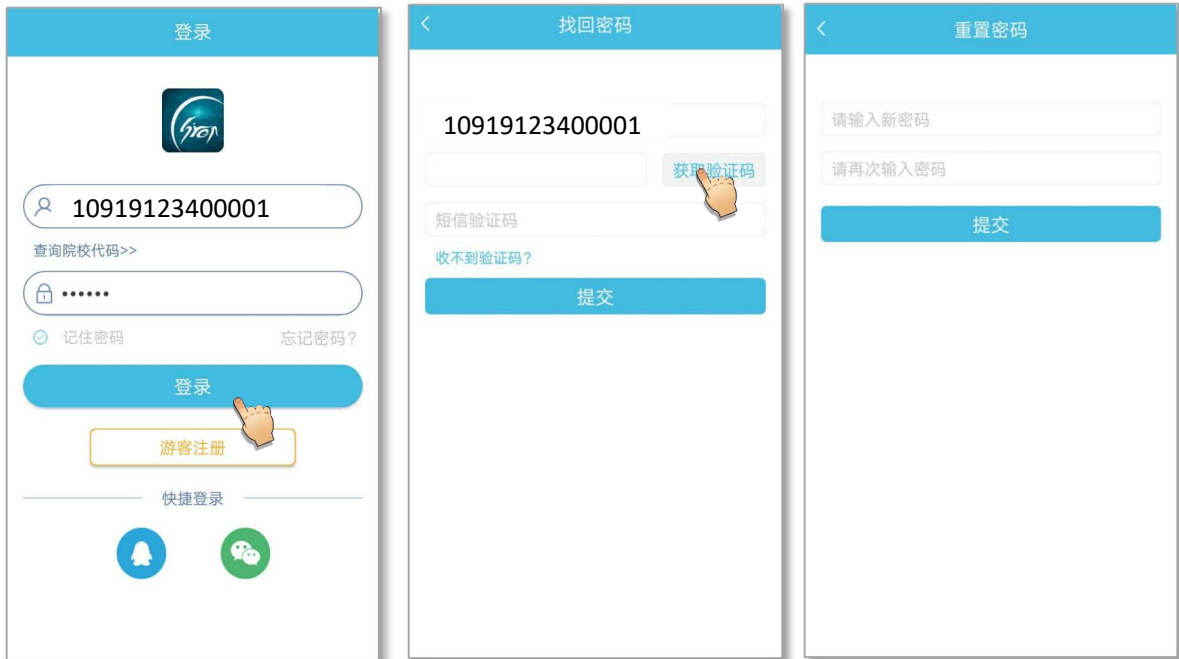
登录

10919123400001

查询院校代码>>

••••••

记住密码

忘记密码？

登录

游客注册

快捷登录

找回密码

10919123400001

获取验证码

短信验证码

收不到验证码？

提交

重置密码

请输入新密码

请再次输入密码

提交